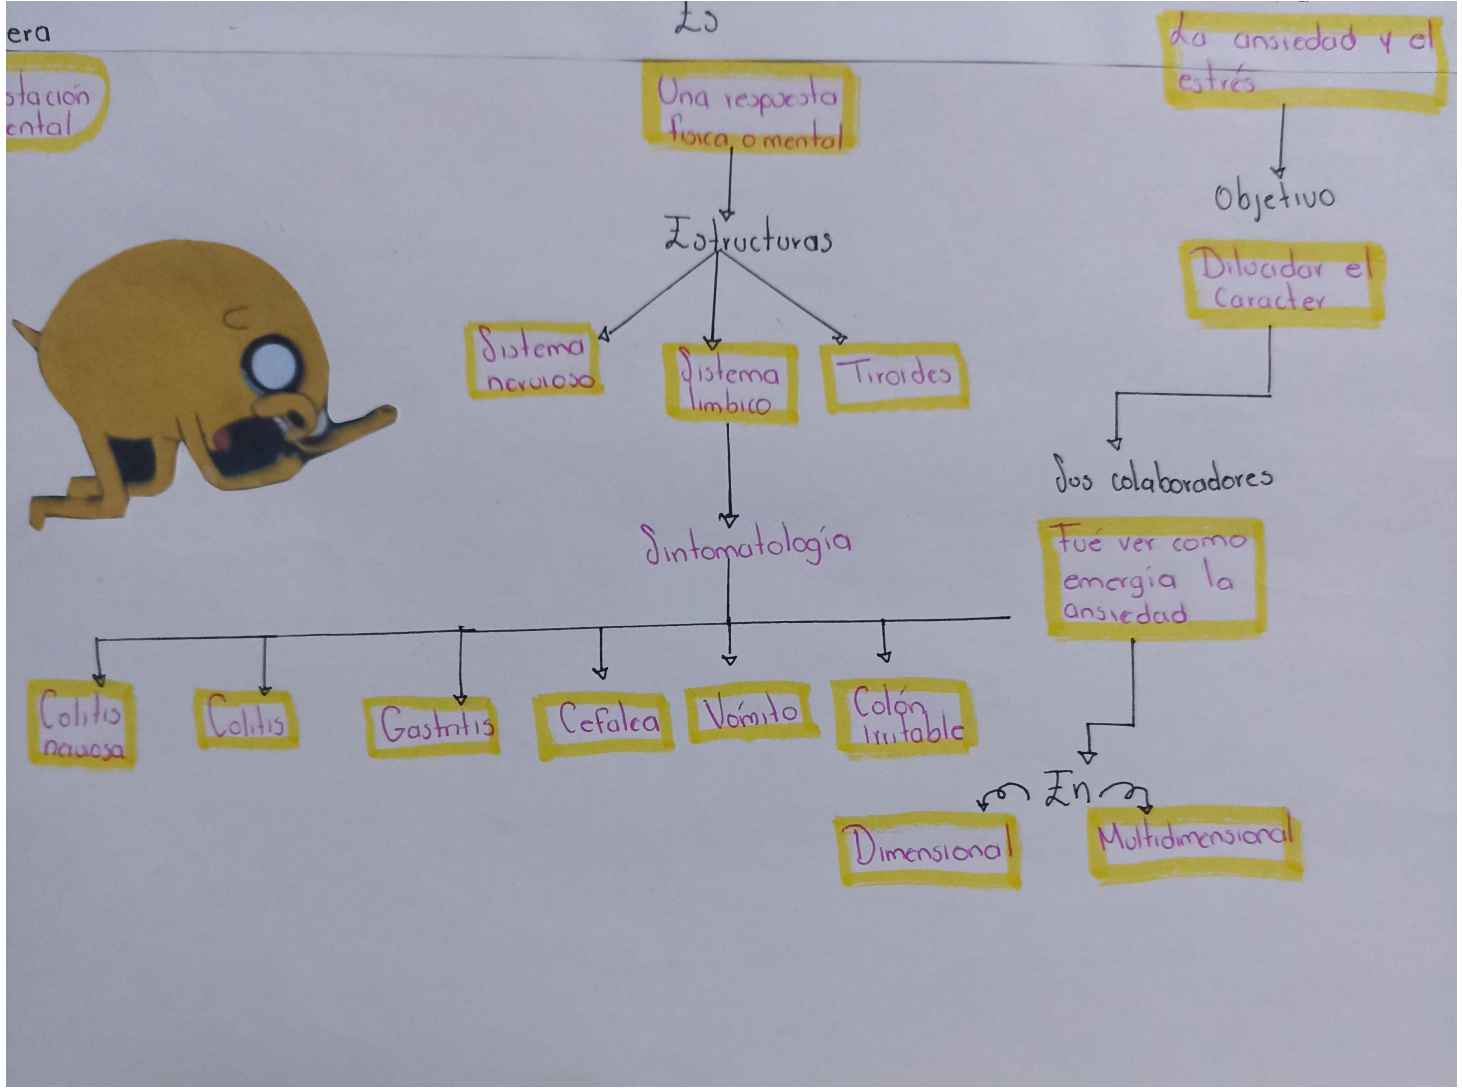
era

stación ental

Es

Una respuesta física o mental

Estructuras

Sistema nervioso

Sistema límbico

Tiroides

Sintomatología

Colitis nerviosa

Colitis

Gastritis

Cefalea

Vómito

Colón Irritable

La ansiedad y el estrés

Objetivo

Dilucidar el Caracter

Sus colaboradores

Fué ver como emergía la ansiedad

En

Dimensional

Multidimensional